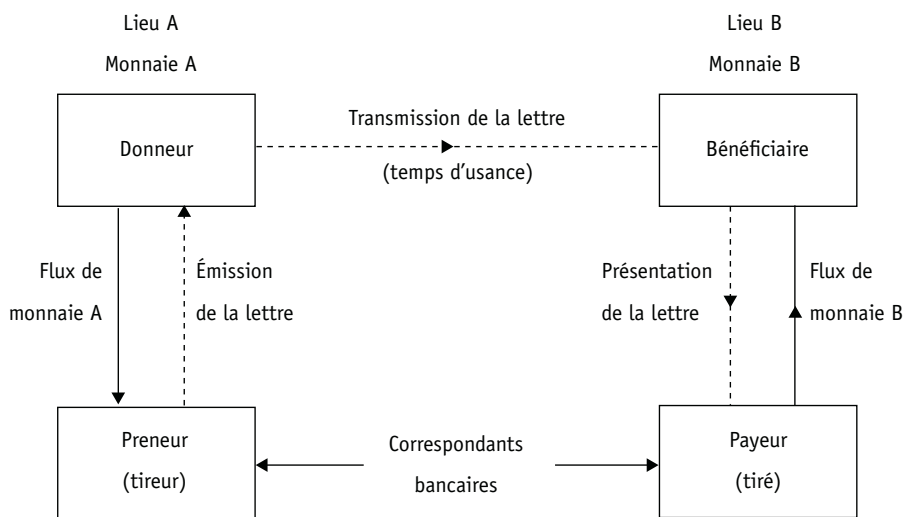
Lieu A
Monnaie A

Lieu B
Monnaie B

Donneur

Transmission de la lettre
(temps d'usance)

Bénéficiaire

Flux de monnaie A

Émission de la lettre

Présentation de la lettre

Flux de monnaie B

Preneur
(tireur)

Correspondants bancaires

Payeur
(tiré)